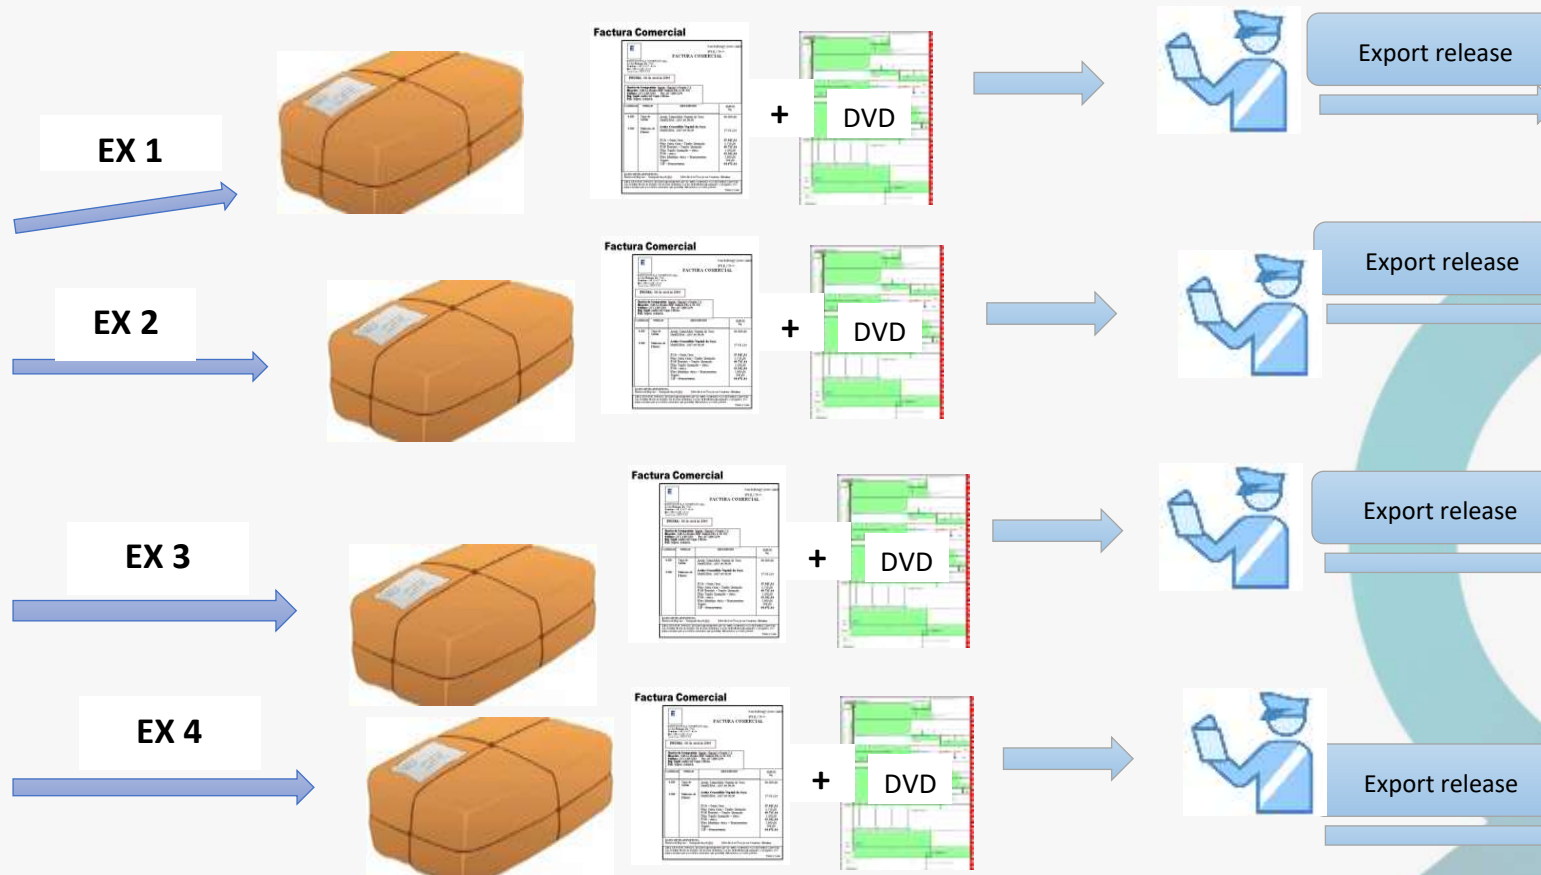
EX 1

Factura Comercial

FACTURA COMERCIAL

+

DVD

Export release

EX 2

Factura Comercial

FACTURA COMERCIAL

+

DVD

Export release

EX 3

Factura Comercial

FACTURA COMERCIAL

+

DVD

Export release

EX 4

Factura Comercial

FACTURA COMERCIAL

+

DVD

Export release